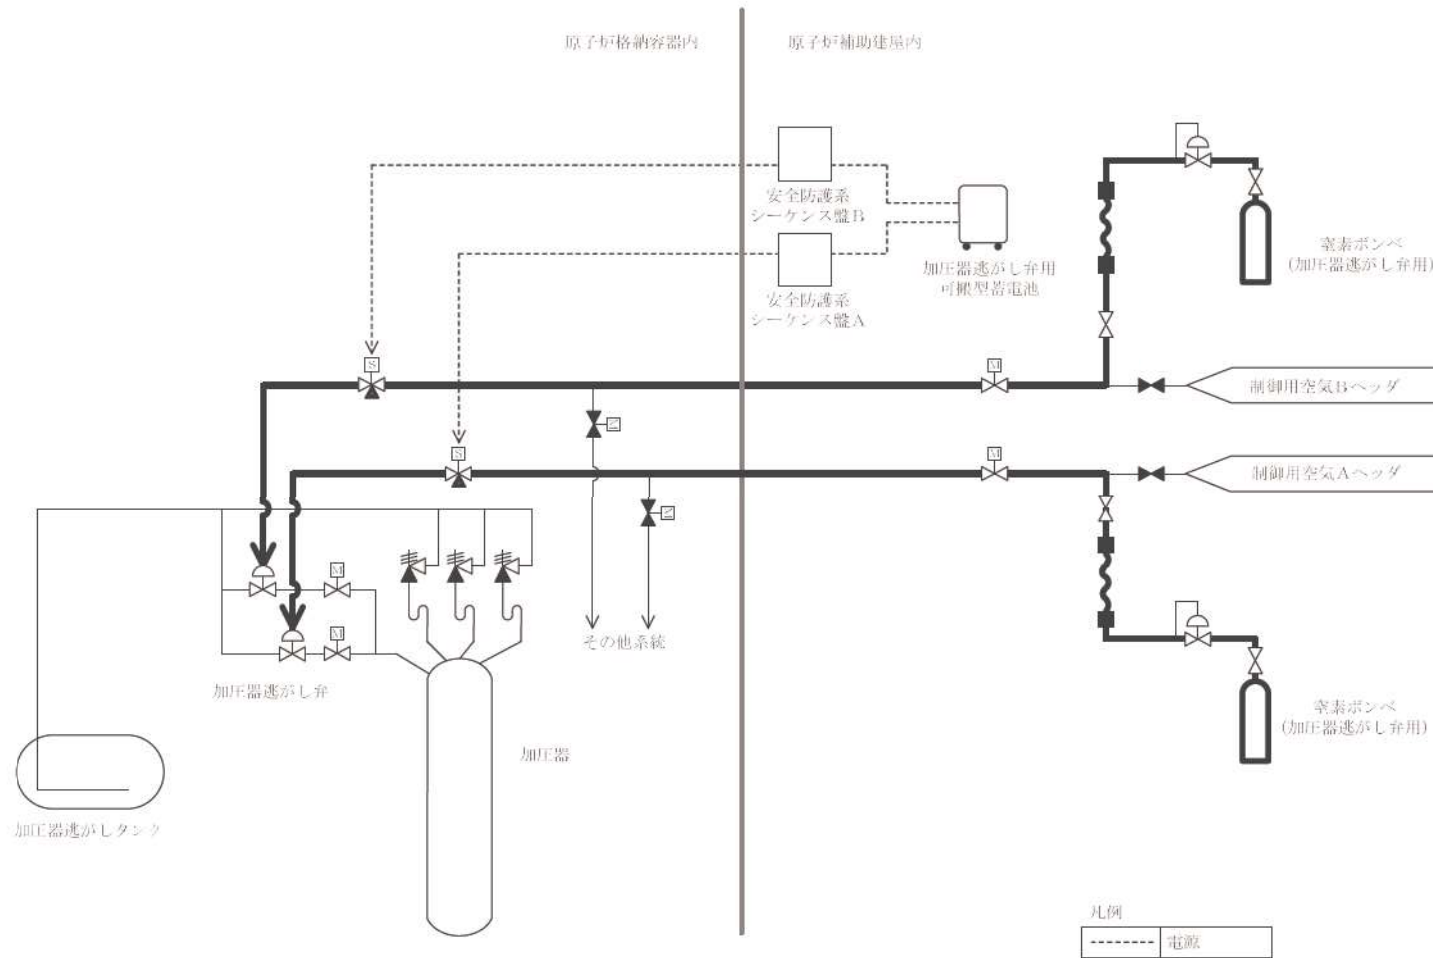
原子炉格納容器内

原子炉補助建屋内

安全防護系シーケンス盤B

加圧器逃がし弁用可搬型蓄電池

窒素ボンベ
(加圧器逃がし弁用)

安全防護系シーケンス盤A

S

M

制御用空気Bヘッダ

S

M

制御用空気Aヘッダ

M

M

その他系統

加圧器逃がし弁

窒素ボンベ
(加圧器逃がし弁用)

加圧器

加圧器逃がしタンク

凡例

| ------- | 電源 |